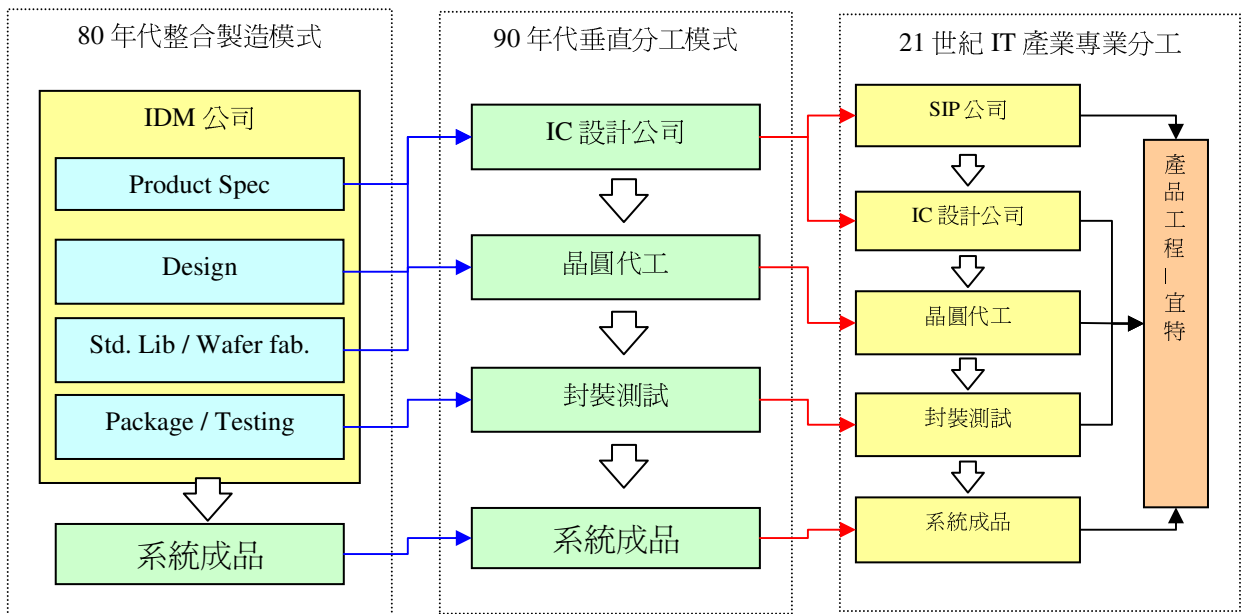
80 年代整合製造模式

IDM 公司

Product Spec

Design

Std. Lib / Wafer fab.

Package / Testing

系統成品

90 年代垂直分工模式

IC 設計公司

晶圓代工

封裝測試

系統成品

21 世紀 IT 產業專業分工

SIP 公司

IC 設計公司

晶圓代工

封裝測試

系統成品

產品工程—宜特